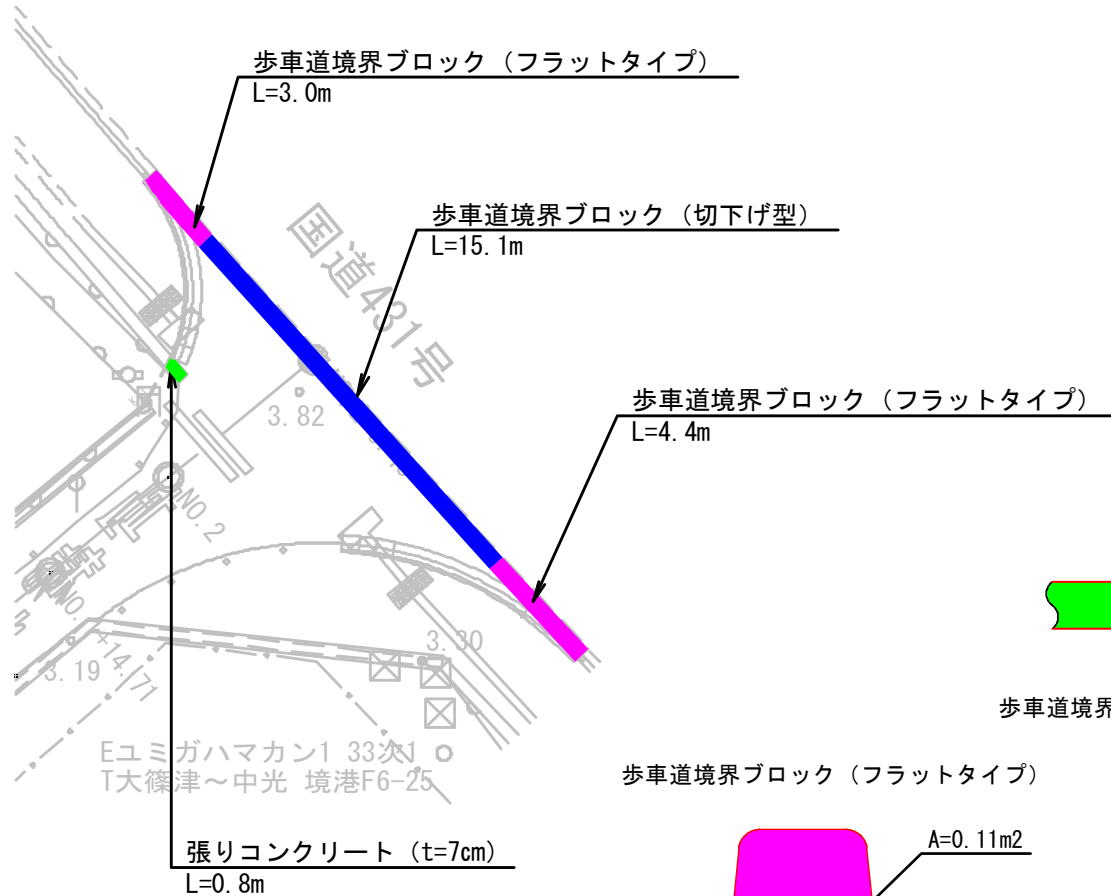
歩車道境界ブロック（フラットタイプ）
L=3.0m

歩車道境界ブロック（切下げ型）
L=15.1m

国道431号

3.82

歩車道境界ブロック（フラットタイプ）
L=4.4m

NO.2

NO.1+14.71

3.30

3.19

Eユミガハマカン1 33次1
T大篠津～中光 境港F6-25

歩車道境界

歩車道境界ブロック（フラットタイプ）

A=0.11m2

張りコンクリート（t=7cm）
L=0.8m